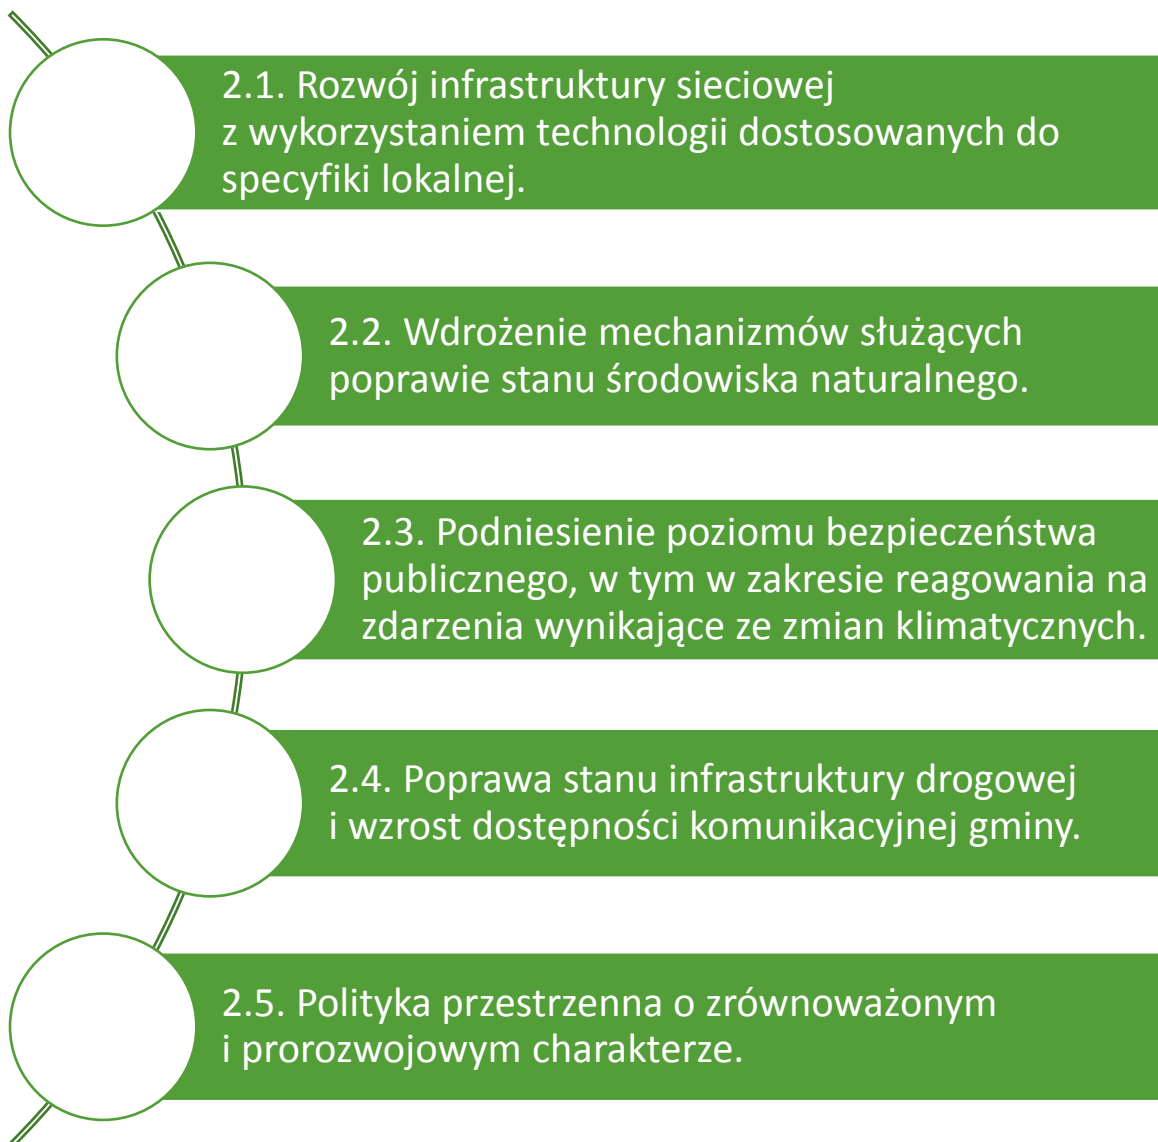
2.1. Rozwój infrastruktury sieciowej z wykorzystaniem technologii dostosowanych do specyfiki lokalnej.

2.2. Wdrożenie mechanizmów służących poprawie stanu środowiska naturalnego.

2.3. Podniesienie poziomu bezpieczeństwa publicznego, w tym w zakresie reagowania na zdarzenia wynikające ze zmian klimatycznych.

2.4. Poprawa stanu infrastruktury drogowej i wzrost dostępności komunikacyjnej gminy.

2.5. Polityka przestrzenna o zrównoważonym i prorozwojowym charakterze.